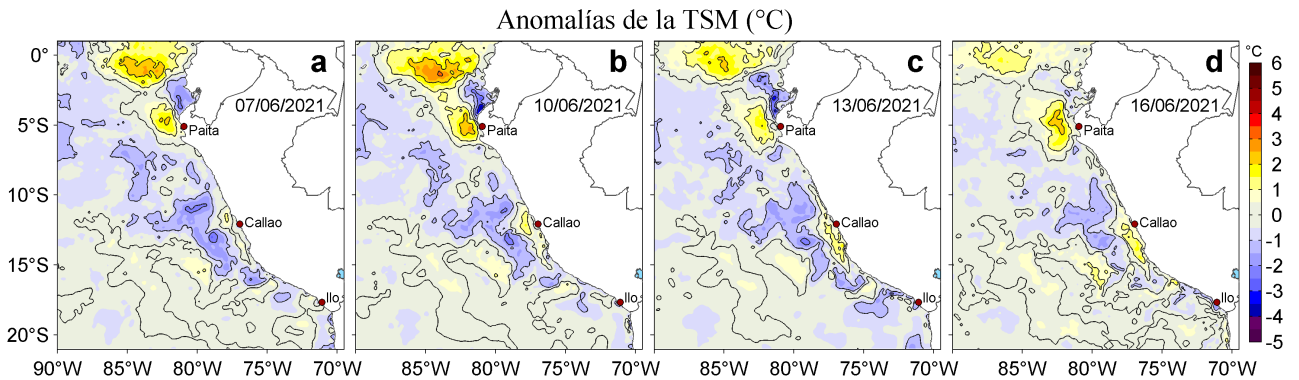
Anomalías de la TSM (°C)

a
07/06/2021
Paita
Callao
Ilo

b
10/06/2021
Paita
Callao
Ilo

c
13/06/2021
Paita
Callao
Ilo

d
16/06/2021
Paita
Callao
Ilo

0°
5°S
10°S
15°S
20°S

90°W 85°W 80°W 75°W 70°W
85°W 80°W 75°W 70°W
85°W 80°W 75°W 70°W
85°W 80°W 75°W 70°W

°C
6
5
4
3
2
1
0
-1
-2
-3
-4
-5